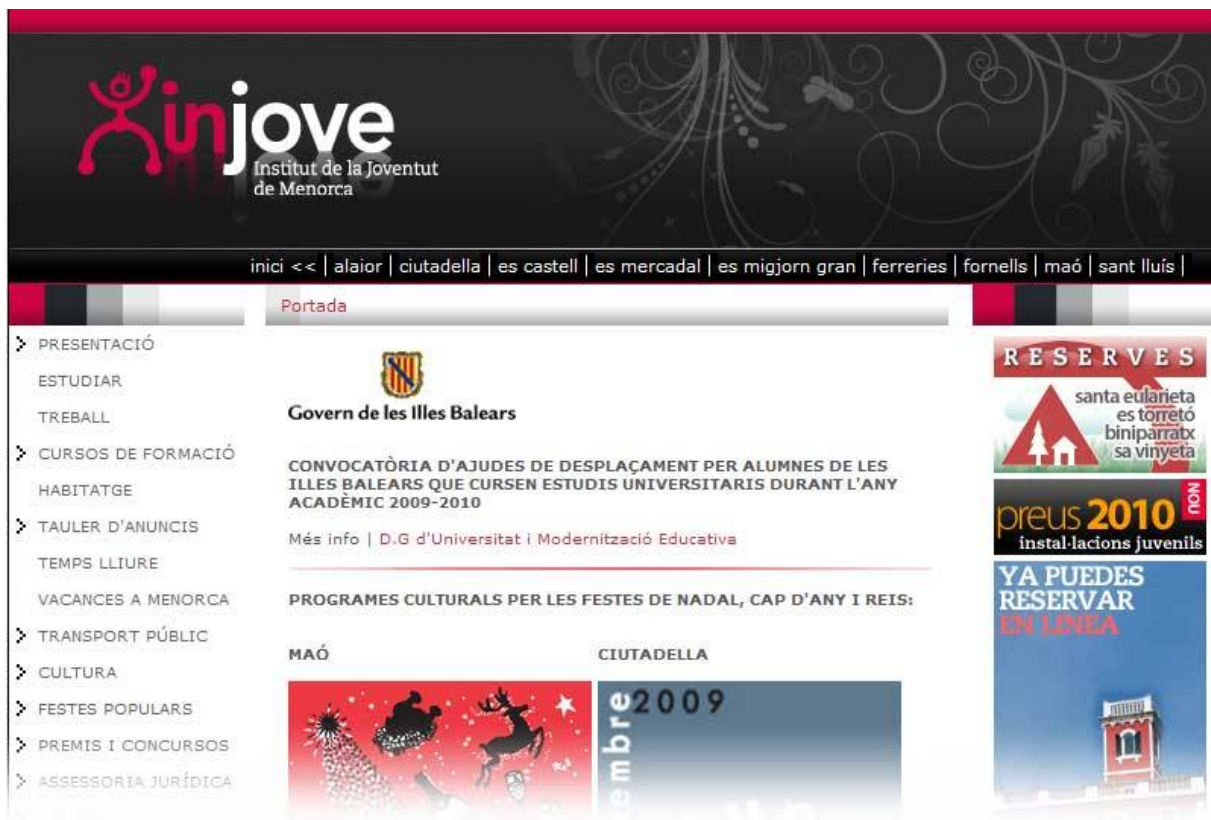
injove
Institut de la Joventut de Menorca

inici << | alaior | ciutadella | es castell | es mercadal | es migjorn gran | ferreries | fornells | maó | sant lluís |

Portada

PRESENTACIÓ
ESTUDIAR
TREBALL
CURSOS DE FORMACIÓ
HABITATGE
TAULER D'ANUNCIS
TEMPS LLIURE
VACANCES A MENORCA
TRANSPORT PÚBLIC
CULTURA
FESTES POPULARS
PREMIS I CONCURSOS
ASSESSORIA JURÍDICA

Govern de les Illes Balears

CONVOCATÒRIA D'AJUDES DE DESPLAÇAMENT PER ALUMNES DE LES ILLES BALEARS QUE CURSEN ESTUDIS UNIVERSITARIS DURANT L'ANY ACADÈMIC 2009-2010

Més info | D.G d'Universitat i Modernització Educativa

PROGRAMES CULTURALS PER LES FESTES DE NADAL, CAP D'ANY I REIS:

MAÓ

CIUTADELLA

embre 2009

RESERVES
santa eularieta
es torretó
biniparratx
sa vinyeta

preus 2010 NOU
instal·lacions juvenils

YA PUEDES RESERVAR EN LINEA